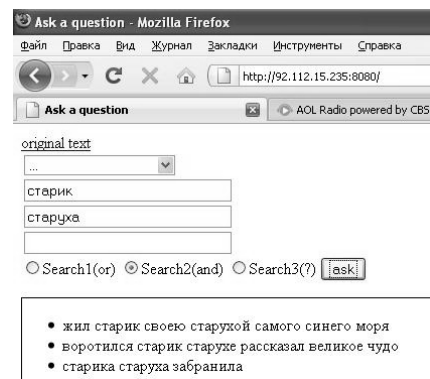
Ask a question - Mozilla Firefox

Файл Правка Вид Журнал Закладки Инструменты Справка

http://92.112.15.235:8080/

Ask a question

AOL Radio powered by CBS

original text

...

старик

старуха

Search1(or) Search2(and) Search3(?) ask

- жил старик своею старухой самого синего моря
- воротился старик старухе рассказал великое чудо
- старика старуха забранила